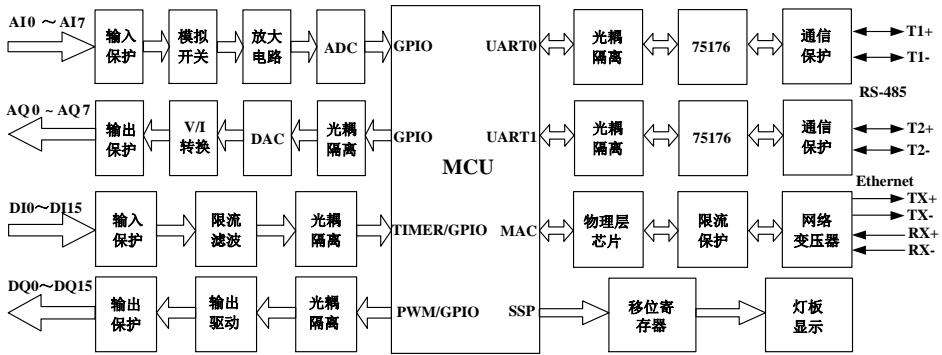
AI0 ～ AI7

输入保护

模拟开关

放大电路

ADC

GPIO

UART0

光耦隔离

75176

通信保护

T1+

T1-

RS-485

AQ0 ～ AQ7

输出保护

V/I转换

DAC

光耦隔离

GPIO

UART1

光耦隔离

75176

通信保护

T2+

T2-

MCU

Ethernet

DI0～DI15

输入保护

限流滤波

光耦隔离

TIMER/GPIO

MAC

物理层芯片

限流保护

网络变压器

TX+

TX-

RX+

RX-

DQ0～DQ15

输出保护

输出驱动

光耦隔离

PWM/GPIO

SSP

移位寄存器

灯板显示